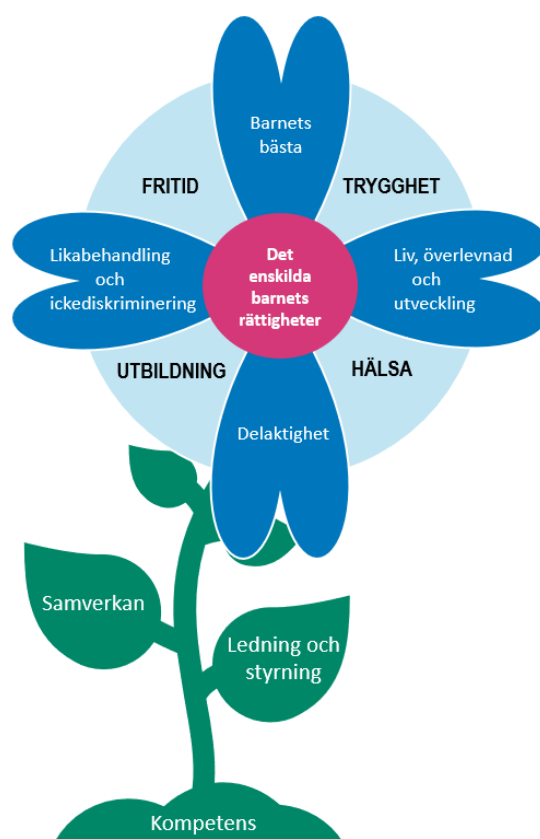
Barnets bästa

FRITID

TRYGGHET

Likabehandling och ickediskriminering

Det enskilda barnets rättigheter

Liv, överlevnad och utveckling

UTBILDNING

HÄLSA

Delaktighet

Samverkan

Ledning och styrning

Kompetens